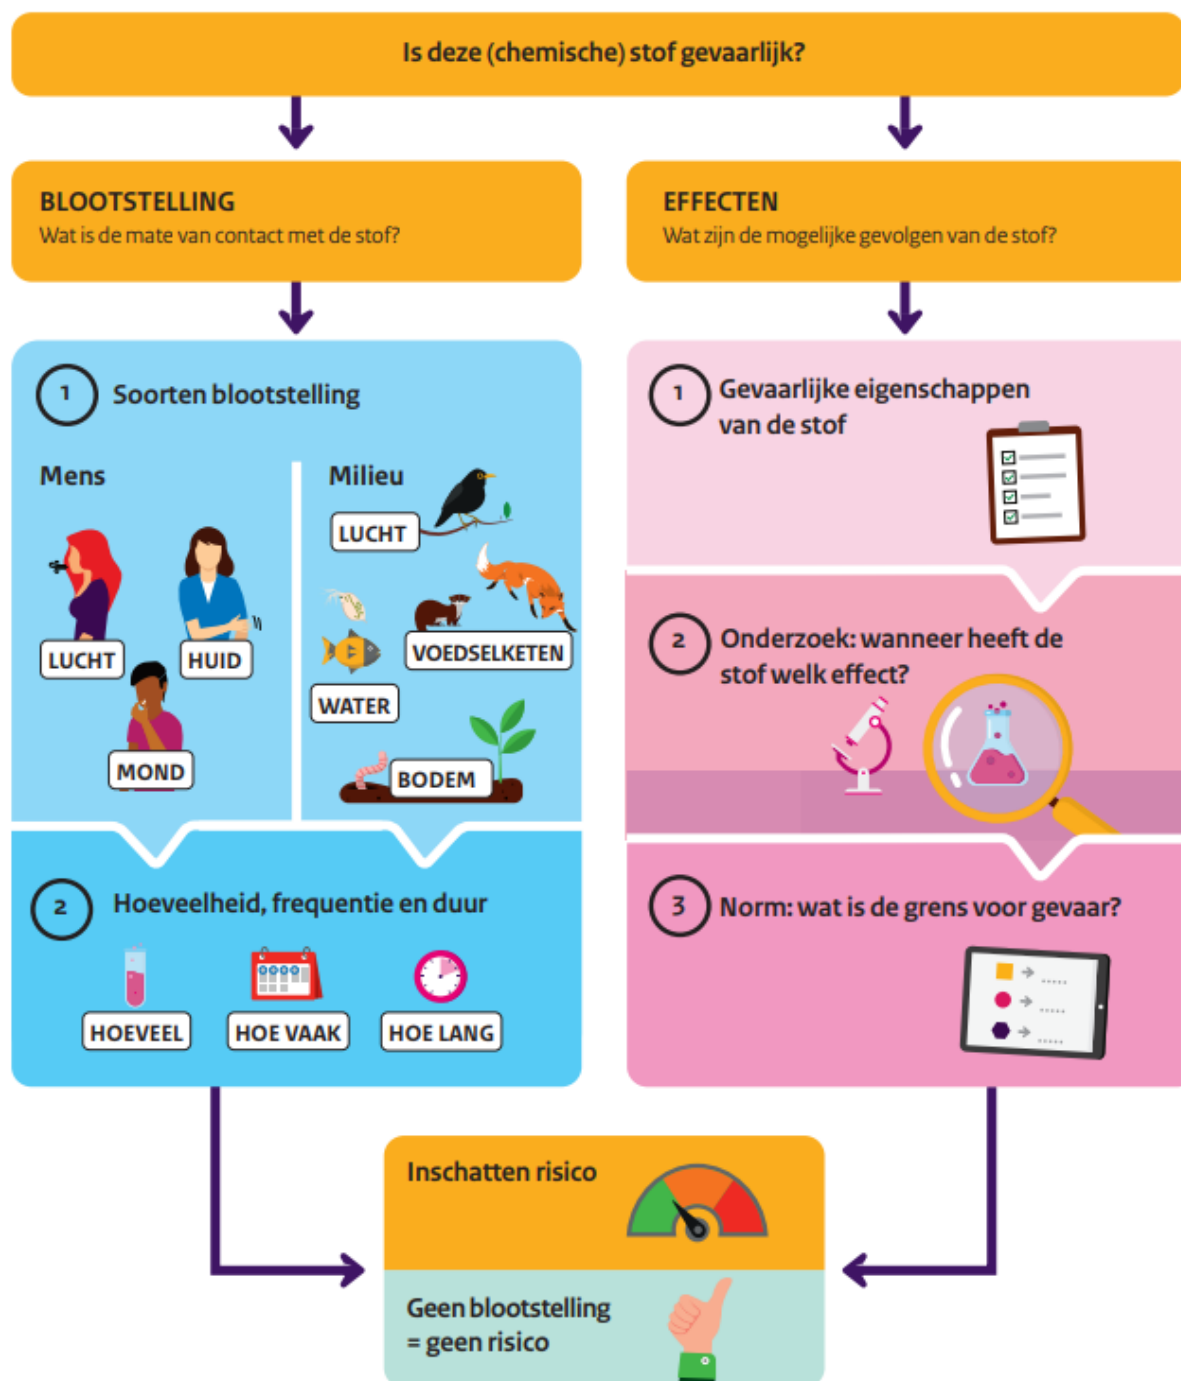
Is deze (chemische) stof gevaarlijk?

BLOOTSTELLING
Wat is de mate van contact met de stof?

EFFECTEN
Wat zijn de mogelijke gevolgen van de stof?

1 Soorten blootstelling

Mens

LUCHT

HUID

MOND

Milieu

LUCHT

VOEDSELKETEN

WATER

BODEM

2 Hoeveelheid, frequentie en duur

HOEVEEL

HOE VAAK

HOE LANG

1 Gevaarlijke eigenschappen van de stof

2 Onderzoek: wanneer heeft de stof welk effect?

3 Norm: wat is de grens voor gevaar?

Inschatten risico

Geen blootstelling = geen risico